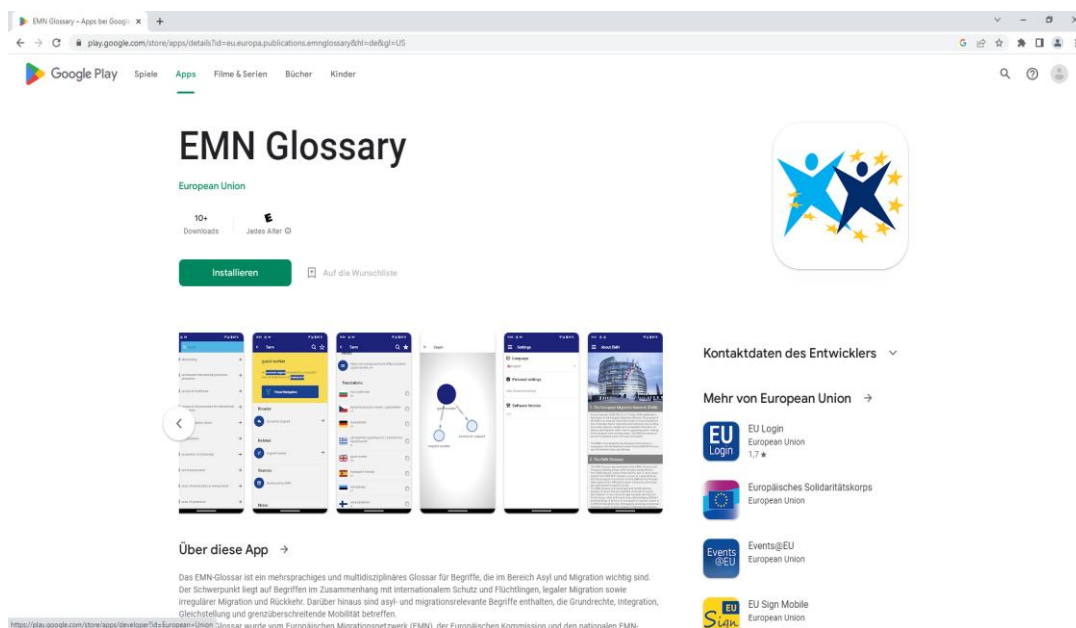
EMN Glossary – Apps bei Google ×   +

play.google.com/store/apps/details?id=eu.europa.publications.emnglossary&hl=de&gl=US

Google Play   Spiele   Apps   Filme & Serien   Bücher   Kinder

EMN Glossary

European Union

10+
Downloads

E
Jedes Alter

Installieren

Auf die Wunschliste

Kontaktdaten des Entwicklers

Mehr von European Union →

EU Login
EU Login
European Union
1,7 ★

Europäisches Solidaritätskorps
European Union

Events @EU
Events@EU
European Union

EU Sign
EU Sign Mobile
European Union

Über diese App →

Das EMN-Glossar ist ein mehrsprachiges und multidisziplinäres Glossar für Begriffe, die im Bereich Asyl und Migration wichtig sind. Der Schwerpunkt liegt auf Begriffen im Zusammenhang mit internationalem Schutz und Flüchtlingen, legaler Migration sowie irregulärer Migration und Rückkehr. Darüber hinaus sind asyl- und migrationsrelevante Begriffe enthalten, die Grundrechte, Integration, Gleichstellung und grenzüberschreitende Mobilität betreffen.
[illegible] Glossar wurde vom Europäischen Migrationsnetzwerk (EMN), der Europäischen Kommission und den nationalen EMN-

https://play.google.com/store/apps/developer?id=European+Union